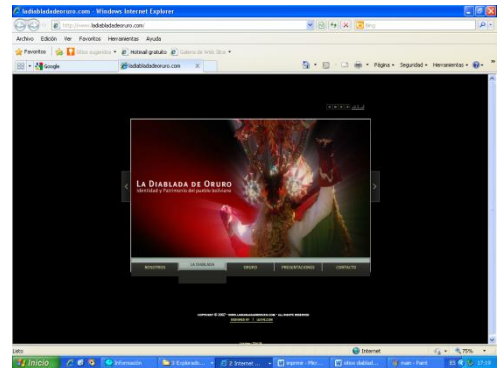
ladiabladadeoruro.com - Windows Internet Explorer

http://www.ladiabladadeoruro.com/

Bing

Archivo Edición Ver Favoritos Herramientas Ayuda

Favoritos Sitios sugeridos Hotmail gratuito Galería de Web Slice

Google

ladiabladadeoruro.com

Página Seguridad Herramientas

LA DIABLADA DE ORURO
Identidad y Patrimonio del pueblo boliviano

NOSOTROS LA DIABLADA ORURO PRESENTACIONES CONTACTO

COPYRIGHT © 2007 · WWW.LADIABLADADEORURO.COM · ALL RIGHTS RESERVED

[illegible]

Listo

Internet

75%

Inicio

Información

3 Explorado...

2 Internet ...

imprime - Mic...

sitios diablad...

main - Paint

17:19